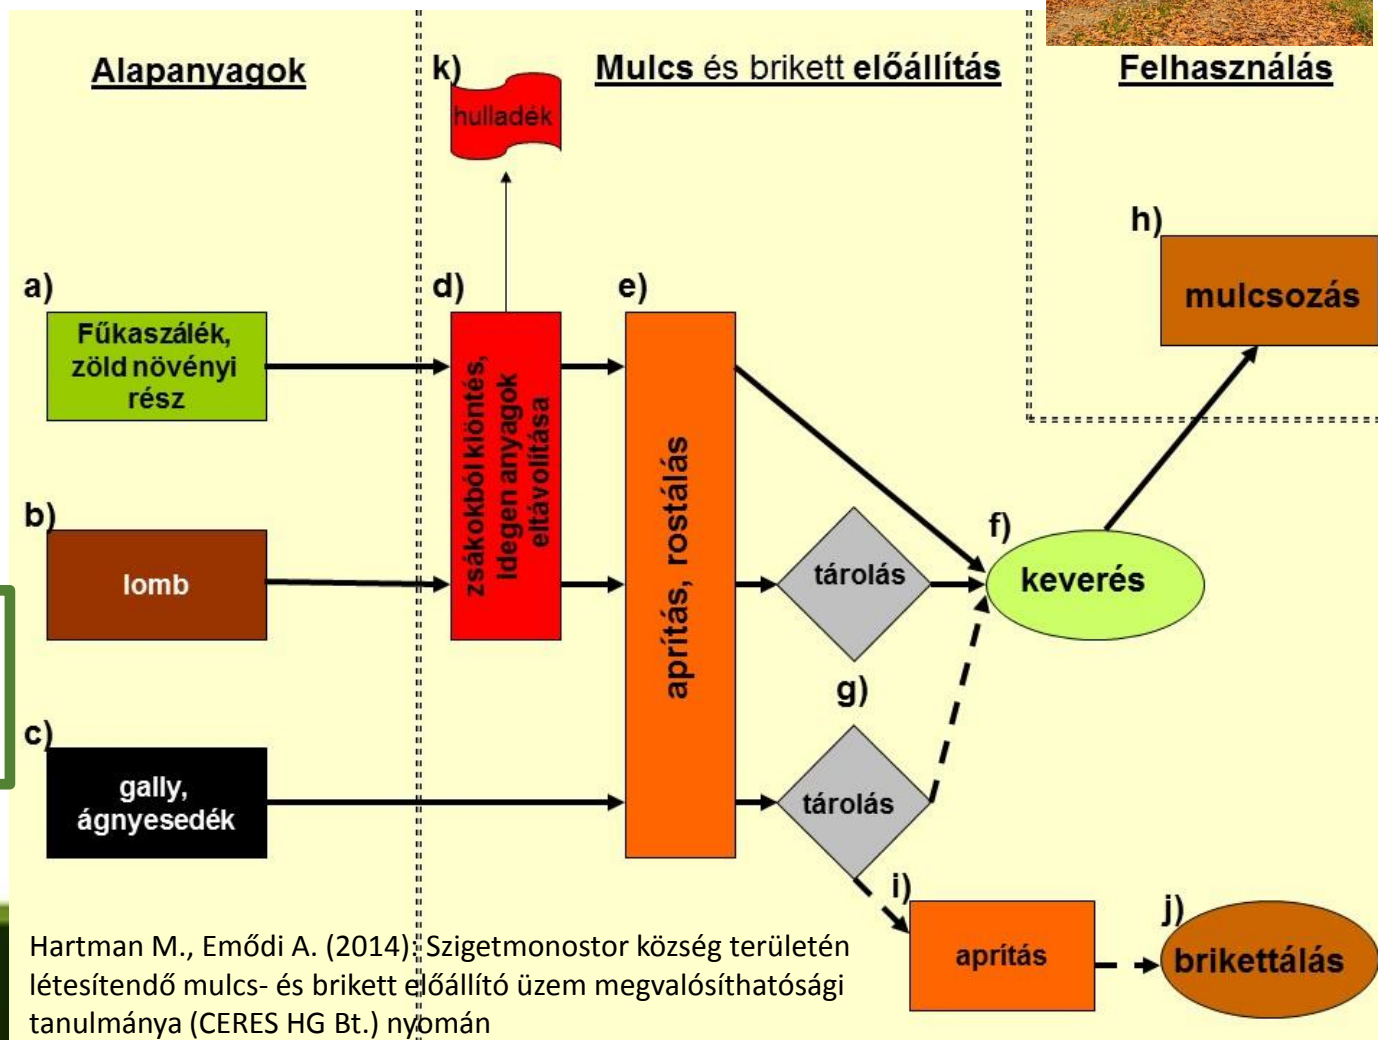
Alapanyagok

k)

hulladék

Mulcs és brikett előállítás

Felhasználás

h)

mulcsozás

a)

Fűkaszálék, zöld növényi rész

d)

zsákokból kiöntés, idegen anyagok eltávolítása

e)

aprítás, rostálás

b)

lomb

tárolás

f)

keverés

g)

c)

gally, ágnyesedék

tárolás

i)

aprítás

j)

brikettálás

Hartman M., Emődi A. (2014): Szigetmonostor község területén létesítendő mulcs- és brikett előállító üzem megvalósíthatósági tanulmánya (CERES HG Bt.) nyomán